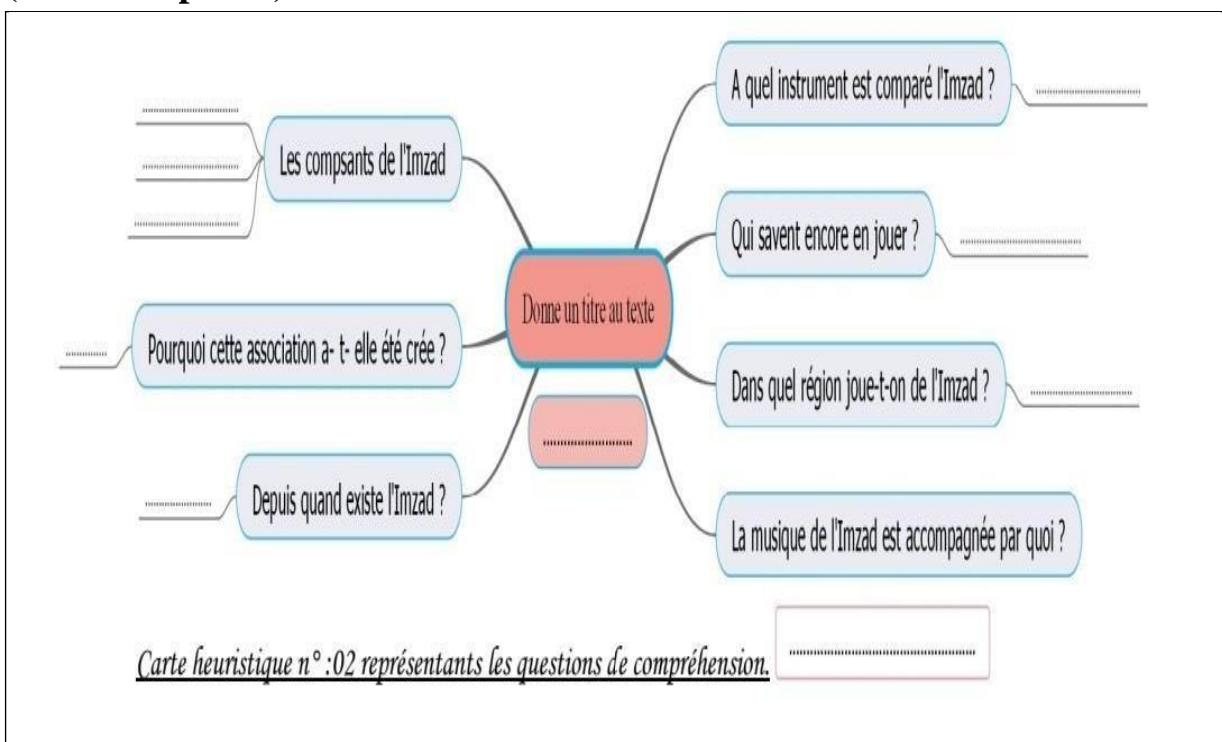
Les compsants de l'Imzad
..................
..................
..................

A quel instrument est comparé l'Imzad ? ..................

Qui savent encore en jouer ? ..................

Donne un titre au texte

..................

Pourquoi cette association a- t- elle été crée ? ..........

Dans quel région joue-t-on de l'Imzad ? ..................

Depuis quand existe l'Imzad ? ..................

La musique de l'Imzad est accompagnée par quoi ?

Carte heuristique n° :02 représentants les questions de compréhension. ..................................